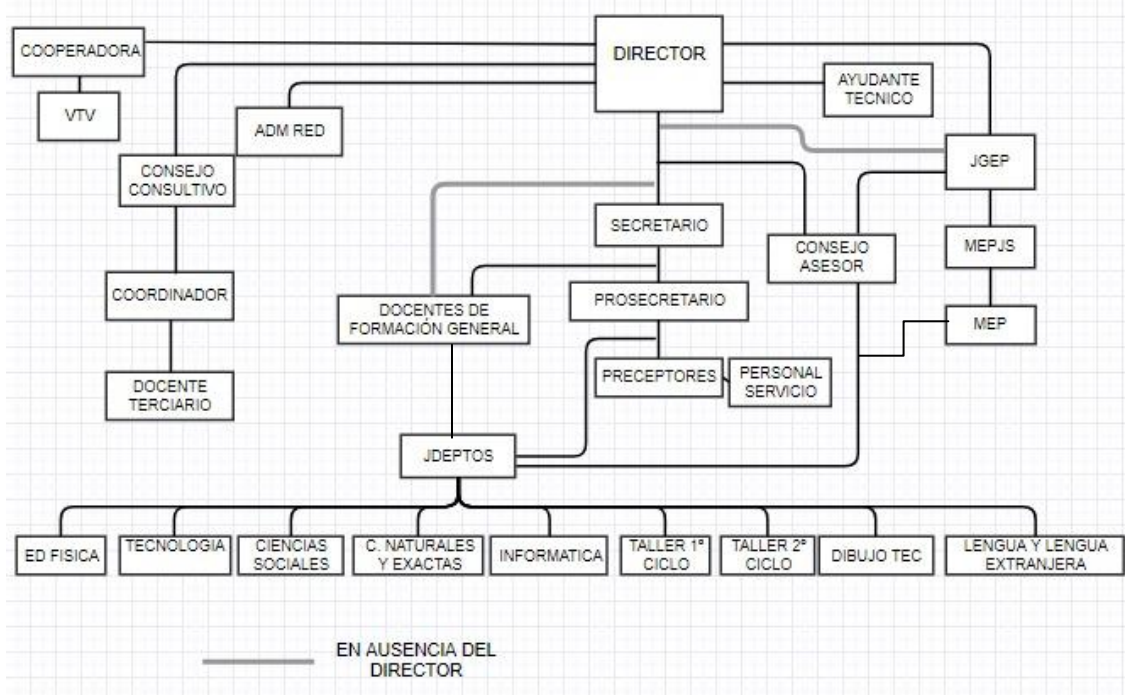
COOPERADORA

VTV

DIRECTOR

AYUDANTE TECNICO

ADM RED

CONSEJO CONSULTIVO

JGEP

SECRETARIO

CONSEJO ASESOR

MEPJS

COORDINADOR

DOCENTES DE FORMACIÓN GENERAL

PROSECRETARIO

MEP

PRECEPTORES

PERSONAL SERVICIO

DOCENTE TERCIARIO

JDEPTOS

ED FISICA

TECNOLOGIA

CIENCIAS SOCIALES

C. NATURALES Y EXACTAS

INFORMATICA

TALLER 1° CICLO

TALLER 2° CICLO

DIBUJO TEC

LENGUA Y LENGUA EXTRANJERA

EN AUSENCIA DEL DIRECTOR